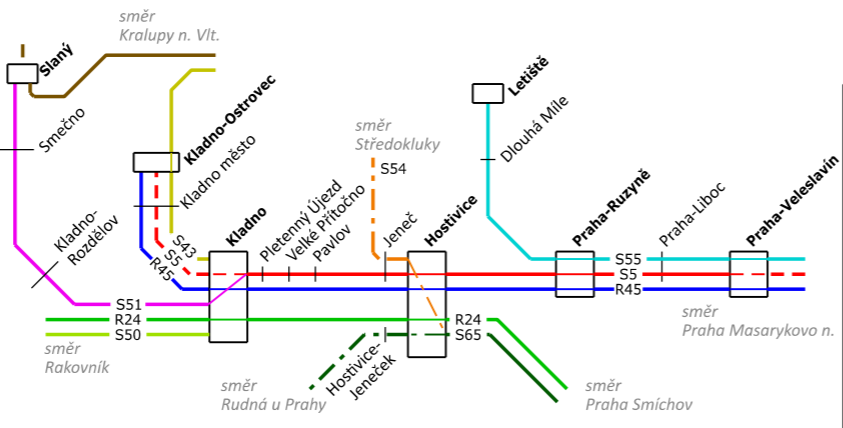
směr
Kralupy n. Vlt.

Slaný

Smečno

Kladno-Ostrovec

Kladno město

Kladno-Rozdělov

S43
S5
R45

Kladno

Pletenný Újezd
Velké Přítočno
Pavlov

směr
Středokluky

S54

Jeneč

Hostivice

Letiště

Dlouhá Míle

Praha-Ruzyně

Praha-Liboc

Praha-Veleslavín

S55
S5
R45

S51
R24
S50

směr
Rakovník

R24
S65

Hostivice-Jeneček

směr
Rudná u Prahy

směr
Praha Masarykovo n.

směr
Praha Smíchov